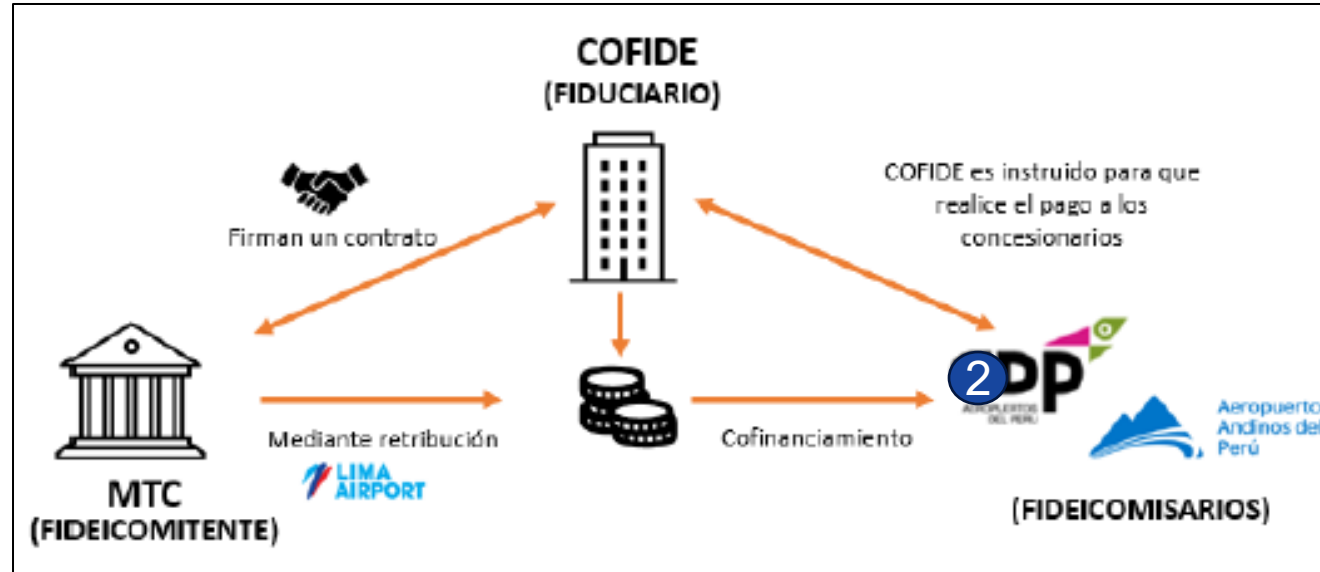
COFIDE
(FIDUCIARIO)

Firman un contrato

COFIDE es instruido para que realice el pago a los concesionarios

MTC
(FIDEICOMITENTE)

Mediante retribución

LIMA AIRPORT

Cofinanciamiento

2 DP
AEROPUERTOS DEL PERU

Aeropuertos Andinos del Perú

(FIDEICOMISARIOS)